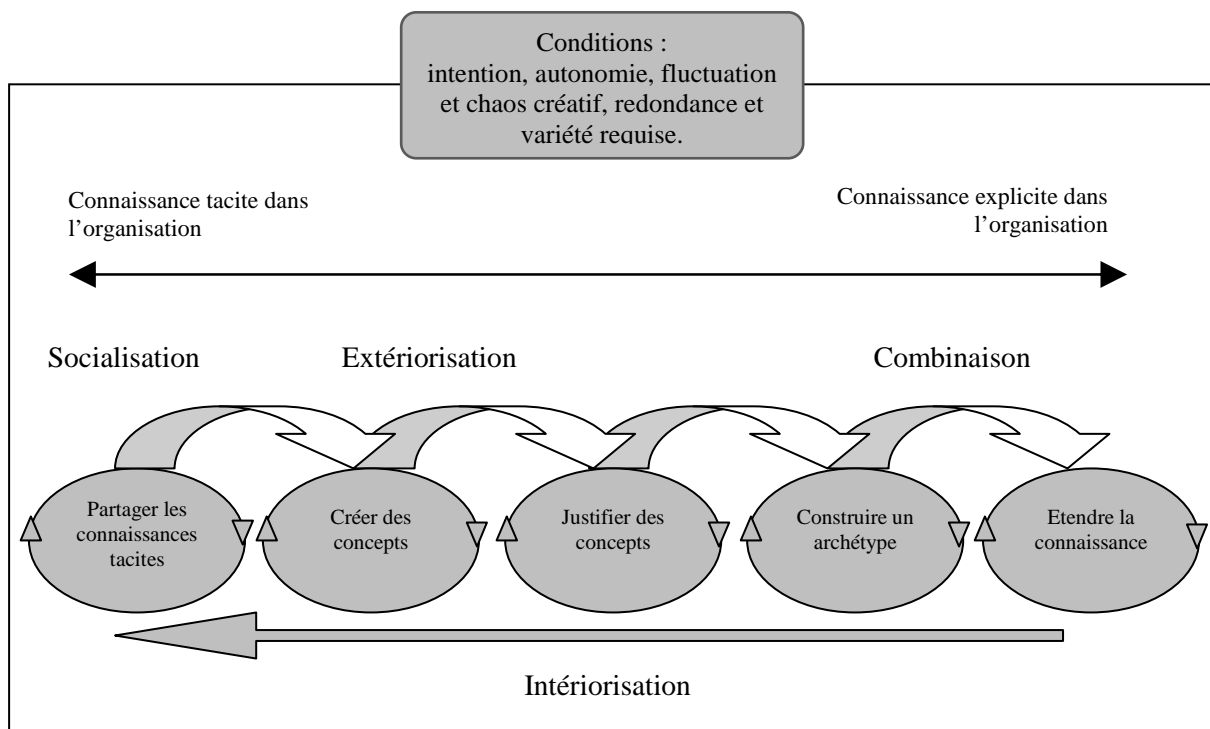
Conditions :
intention, autonomie, fluctuation et chaos créatif, redondance et variété requise.

Connaissance tacite dans l'organisation

Connaissance explicite dans l'organisation

Socialisation

Extériorisation

Combinaison

Partager les connaissances tacites

Créer des concepts

Justifier des concepts

Construire un archétype

Etendre la connaissance

Intériorisation